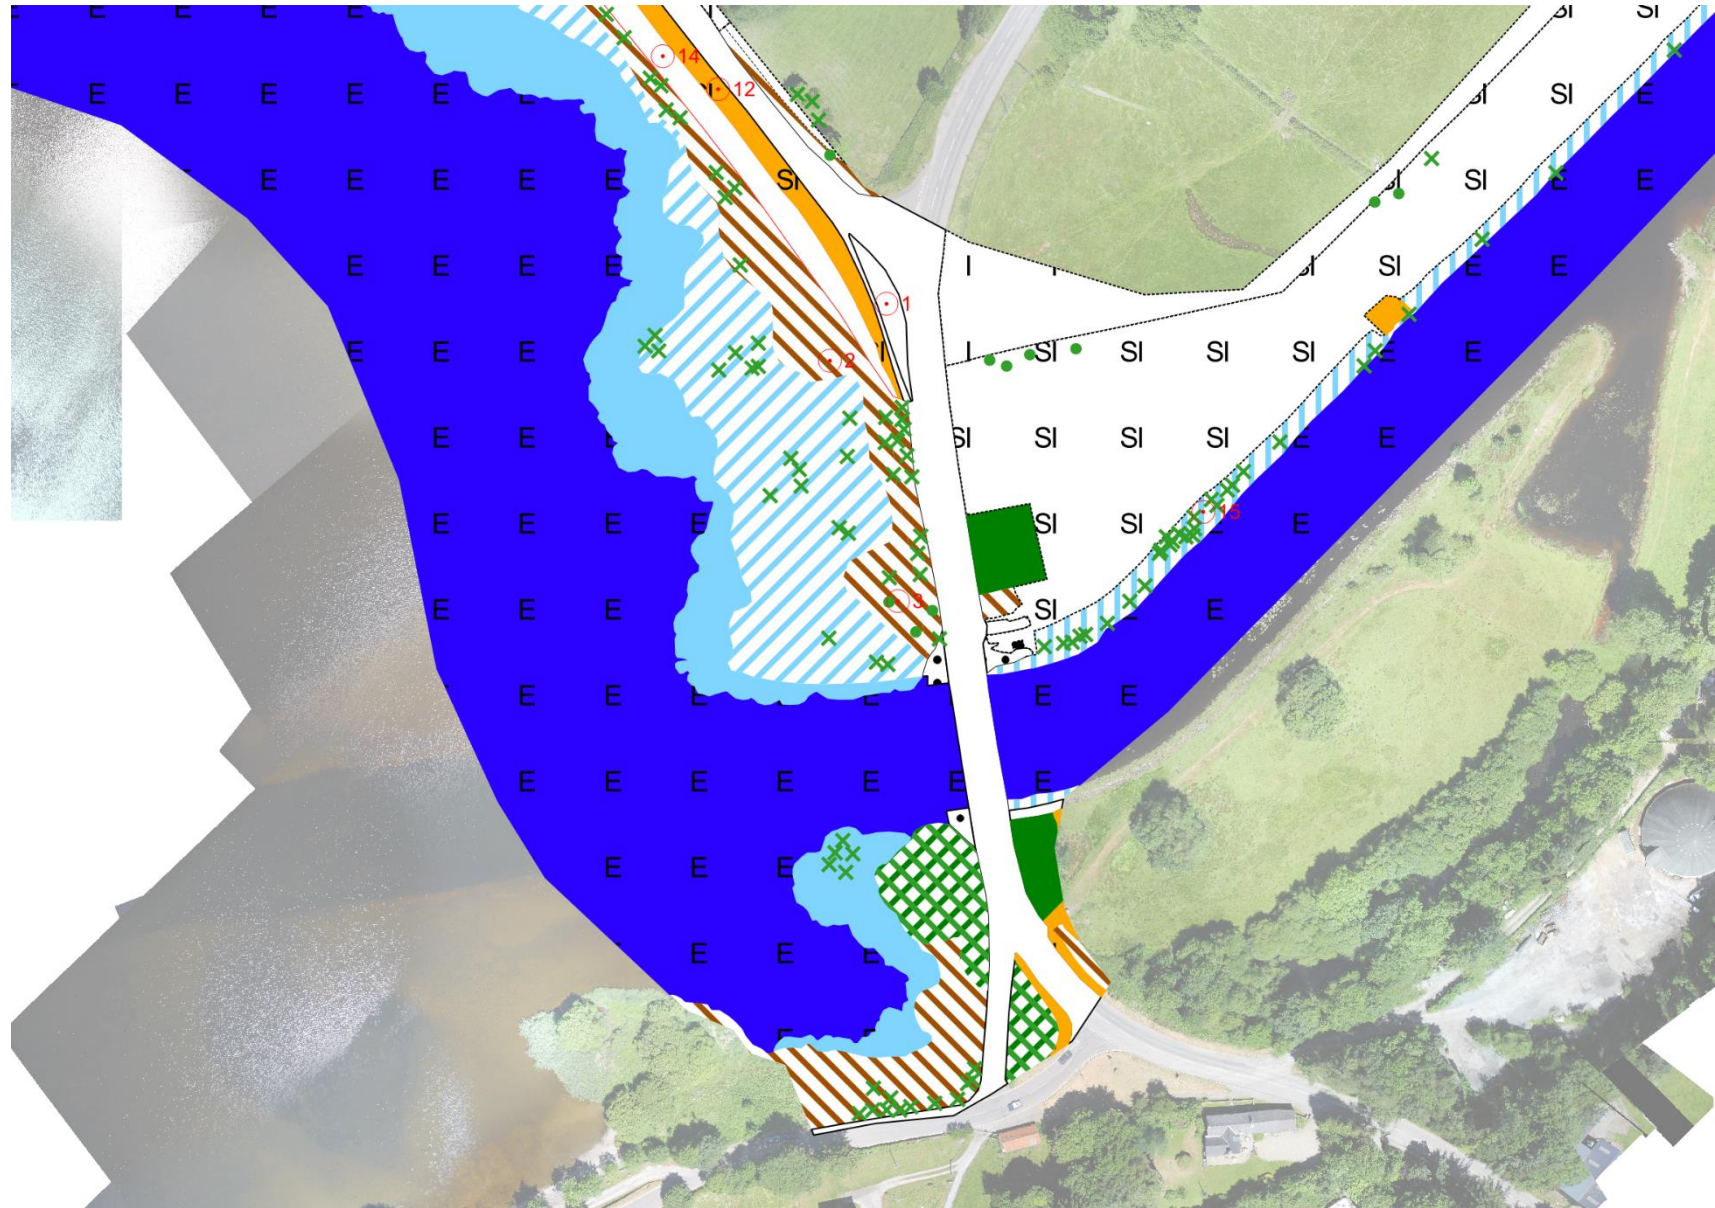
E E E E
E E E E E E SI SI
E E E E E SI SI E
E E E E SI SI E E
E E E E SI SI SI E
E E E E SI SI SI SI E
E E E E SI SI SI E
E E E E SI SI E
E E E E SI E
E E E E E E
E E E E E E E E
E E E
E E E
14
12
1
2
3
15
I
I
SI
SI